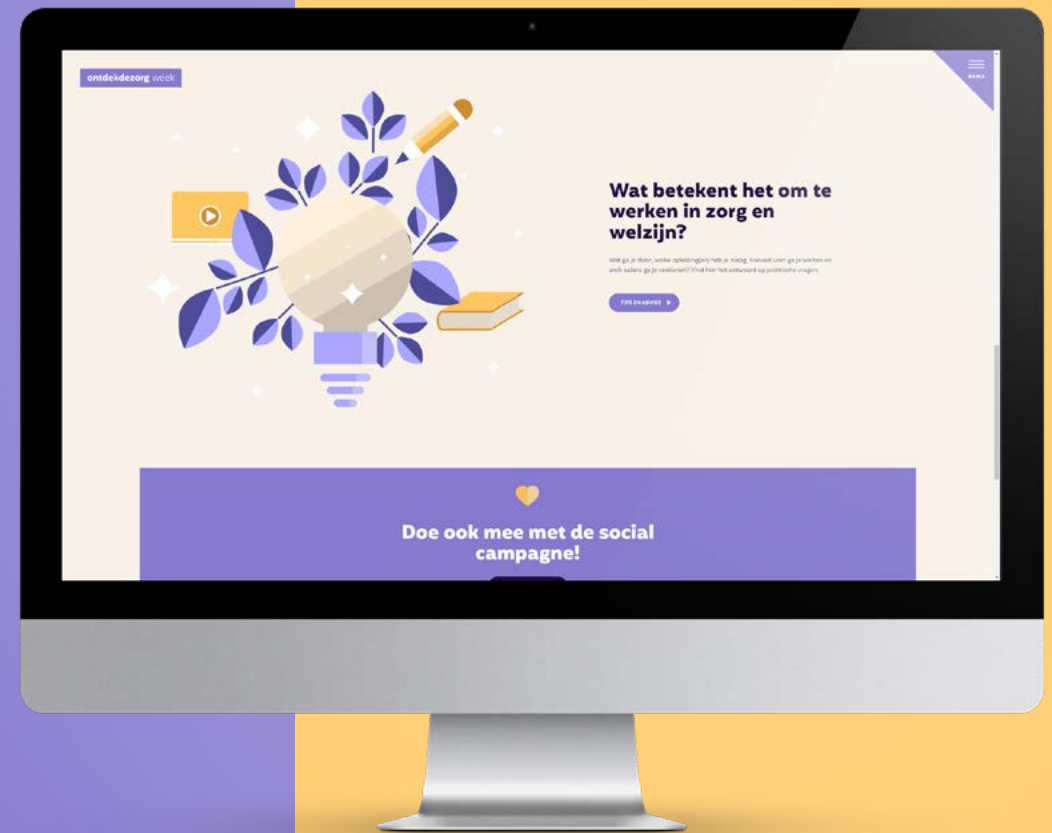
ontdekdezorg week

MENU

Wat betekent het om te werken in zorg en welzijn?

Wat ga je doen, welke opleiding(en) heb je nodig, hoeveel uren ga je werken en wat salaris ga je verdienen? Vind hier het antwoord op praktische vragen.

TIPS EN ADVIES

Doe ook mee met de social campagne!